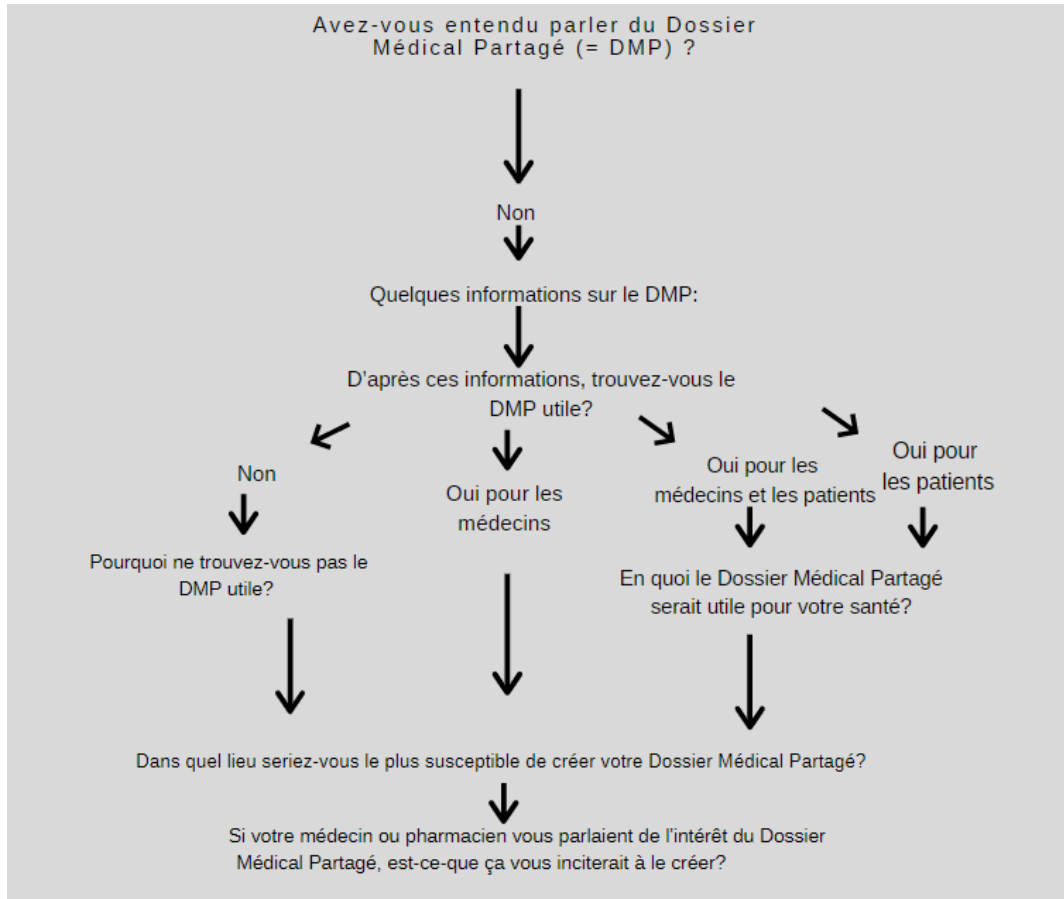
Avez-vous entendu parler du Dossier Médical Partagé (= DMP) ?

Non

Quelques informations sur le DMP:

D'après ces informations, trouvez-vous le DMP utile?

Non

Pourquoi ne trouvez-vous pas le DMP utile?

Oui pour les médecins

Oui pour les médecins et les patients

Oui pour les patients

En quoi le Dossier Médical Partagé serait utile pour votre santé?

Dans quel lieu seriez-vous le plus susceptible de créer votre Dossier Médical Partagé?

Si votre médecin ou pharmacien vous parlaient de l'intérêt du Dossier Médical Partagé, est-ce-que ça vous inciterait à le créer?